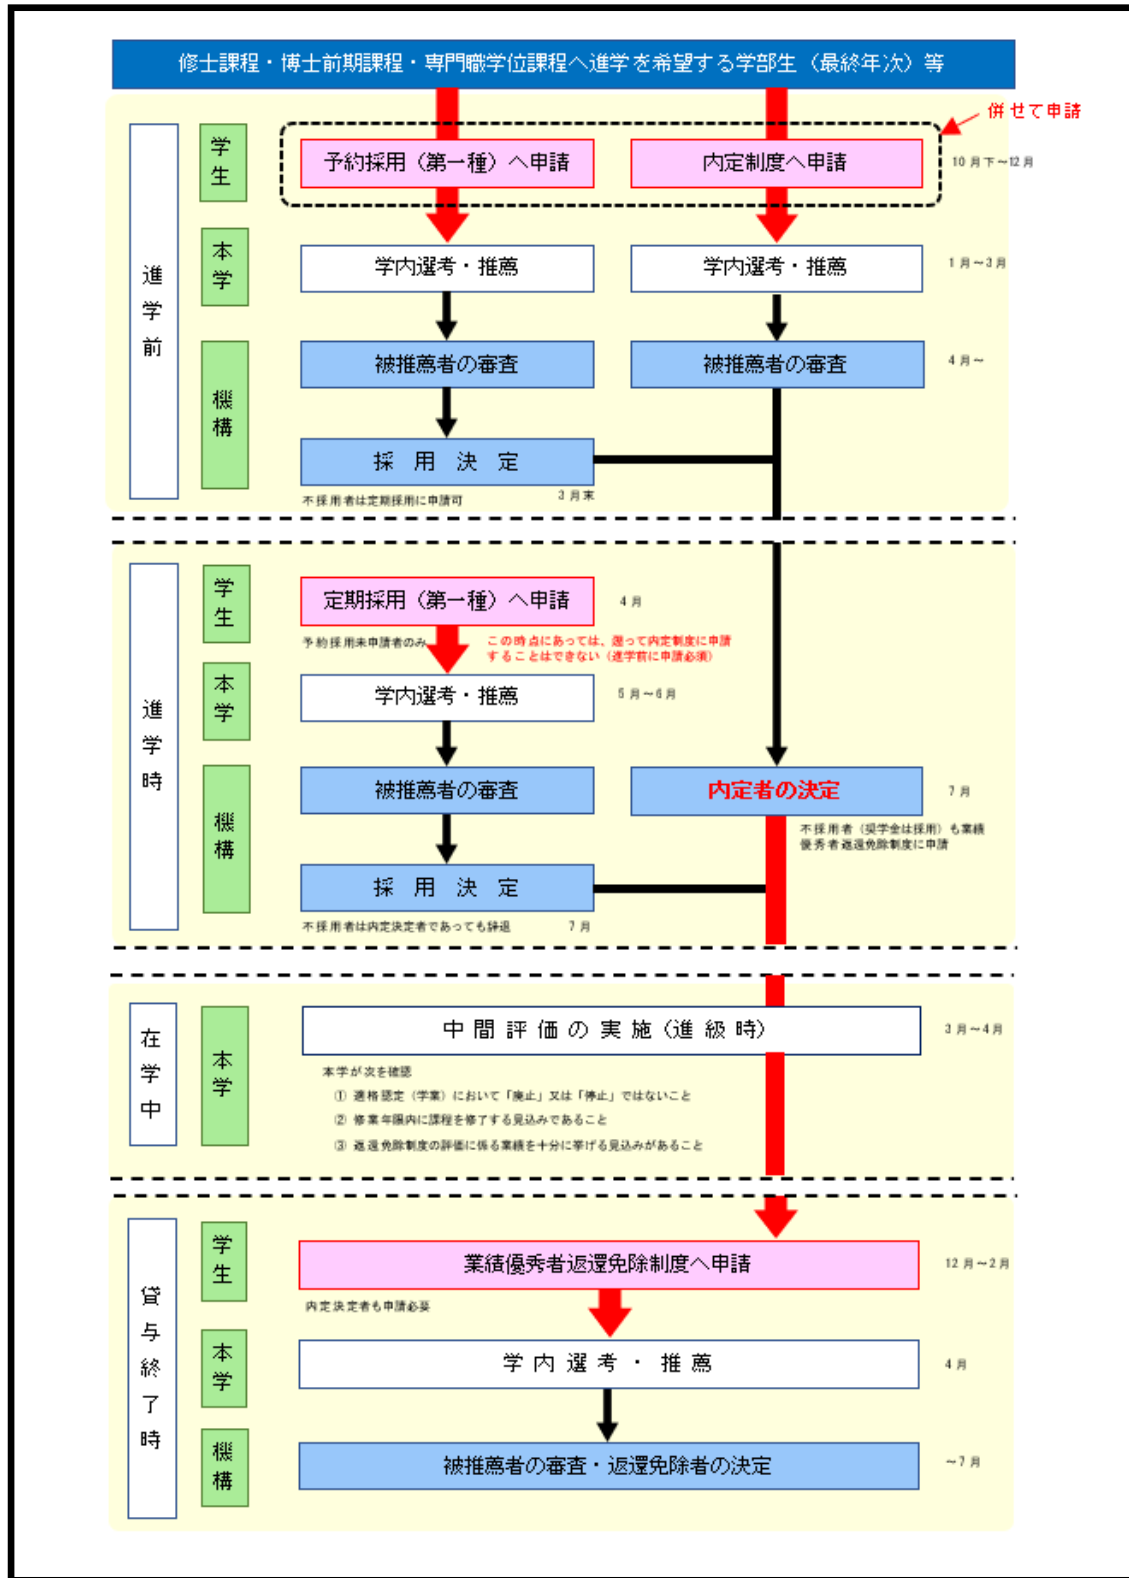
修士課程・博士前期課程・専門職学位課程へ進学を希望する学部生（最終年次）等

併せて申請

進学前

学生

予約採用（第一種）へ申請

内定制度へ申請

10月下～12月

本学

学内選考・推薦

学内選考・推薦

1月～3月

機構

被推薦者の審査

被推薦者の審査

4月～

採用決定

不採用者は定期採用に申請可

3月末

進学時

学生

定期採用（第一種）へ申請

4月

予約採用未申請者のみ

この時点にあっては、遡って内定制度に申請することはできない（進学前に申請必須）

本学

学内選考・推薦

5月～6月

機構

被推薦者の審査

内定者の決定

7月

不採用者（奨学金は採用）も業績優秀者返還免除制度に申請

採用決定

不採用者は内定決定者であっても辞退

7月

在学中

本学

中間評価の実施（進級時）

3月～4月

本学が次を確認

① 適格認定（学業）において「廃止」又は「停止」ではないこと

② 修業年限内に課程を修了する見込みであること

③ 返還免除制度の評価に係る業績を十分に挙げる見込みがあること

貸与終了時

学生

業績優秀者返還免除制度へ申請

12月～2月

内定決定者も申請必要

本学

学内選考・推薦

4月

機構

被推薦者の審査・返還免除者の決定

～7月